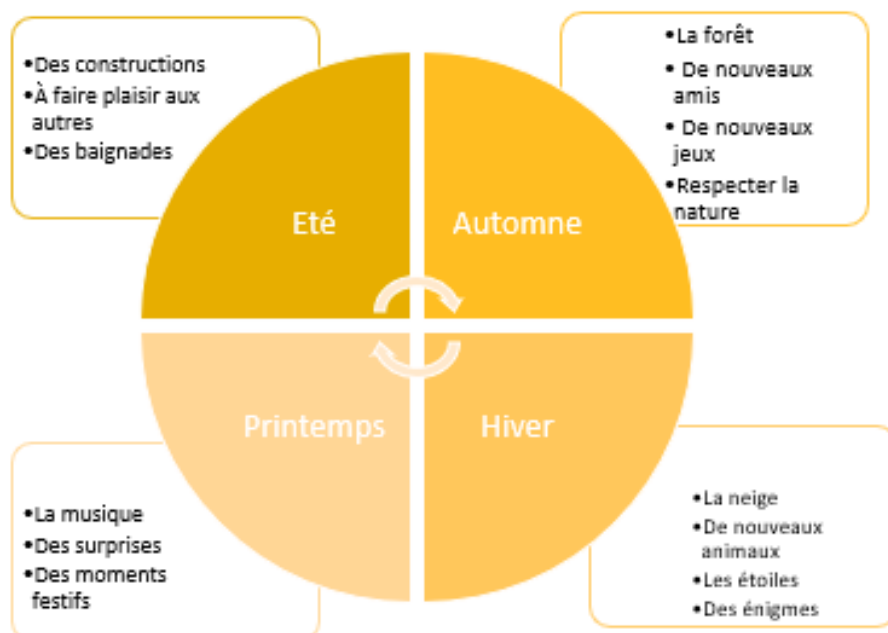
•Des constructions
•À faire plaisir aux autres
•Des baignades

•La forêt
• De nouveaux amis
• De nouveaux jeux
•Respecter la nature

Eté

Automne

Printemps

Hiver

•La musique
•Des surprises
•Des moments festifs

•La neige
•De nouveaux animaux
•Les étoiles
•Des énigmes